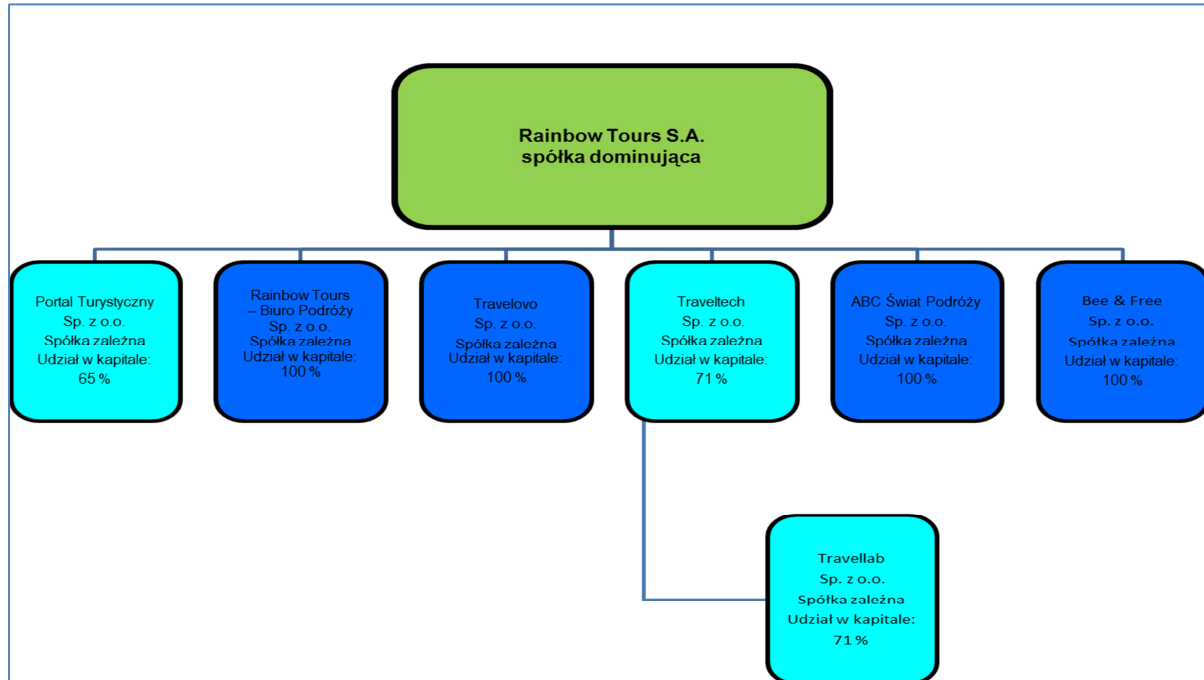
Rainbow Tours S.A.
spółka dominująca

Portal Turystyczny
Sp. z o.o.
Spółka zależna
Udział w kapitale:
65 %

Rainbow Tours – Biuro Podróży
Sp. z o.o.
Spółka zależna
Udział w kapitale:
100 %

Travelovo
Sp. z o.o.
Spółka zależna
Udział w kapitale:
100 %

Traveltech
Sp. z o.o.
Spółka zależna
Udział w kapitale:
71 %

ABC Świat Podróży
Sp. z o.o.
Spółka zależna
Udział w kapitale:
100 %

Bee & Free
Sp. z o.o.
Spółka zależna
Udział w kapitale:
100 %

Travellab
Sp. z o.o.
Spółka zależna
Udział w kapitale:
71 %